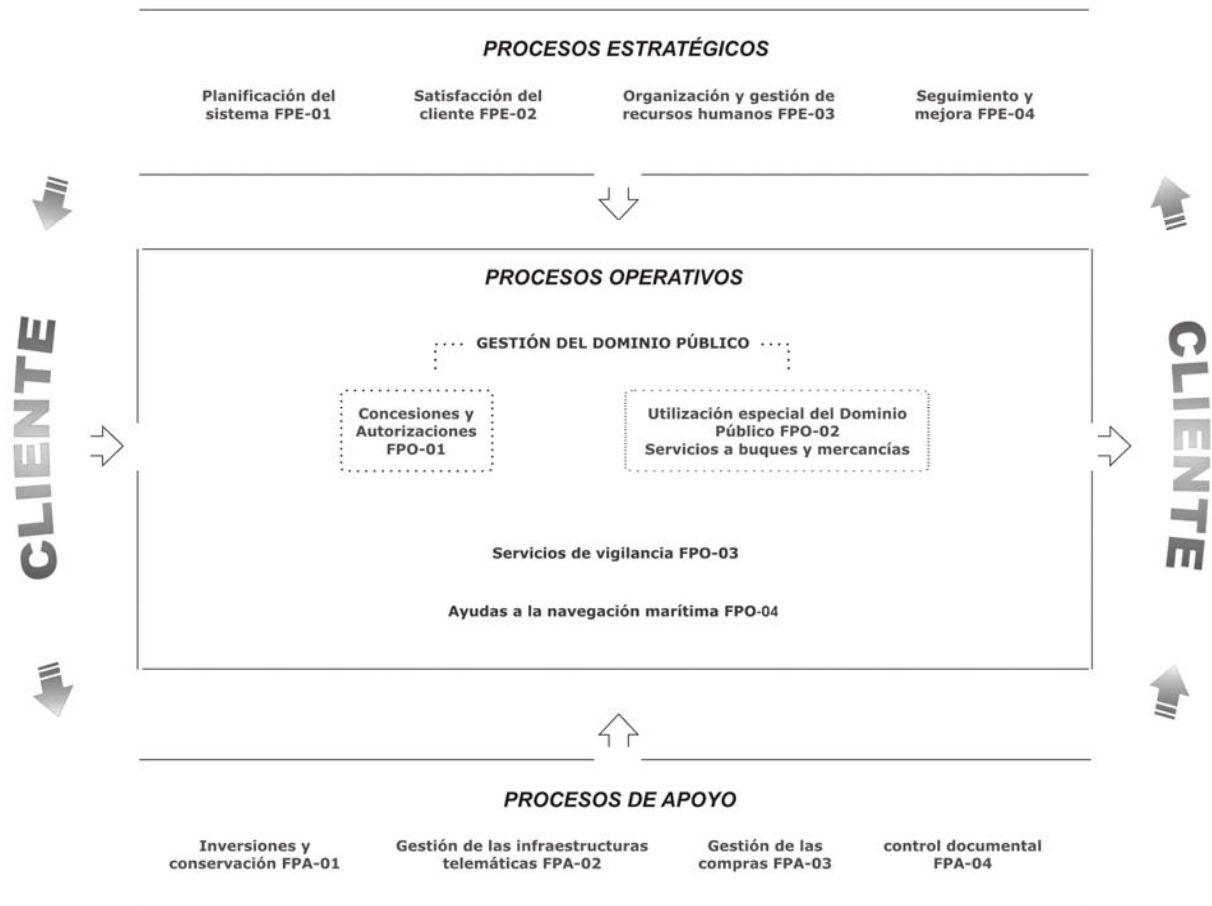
PROCESOS ESTRATÉGICOS

Planificación del sistema FPE-01

Satisfacción del cliente FPE-02

Organización y gestión de recursos humanos FPE-03

Seguimiento y mejora FPE-04

CLIENTE

PROCESOS OPERATIVOS

GESTIÓN DEL DOMINIO PÚBLICO

Concesiones y Autorizaciones FPO-01

Utilización especial del Dominio Público FPO-02
Servicios a buques y mercancías

Servicios de vigilancia FPO-03

Ayudas a la navegación marítima FPO-04

CLIENTE

PROCESOS DE APOYO

Inversiones y conservación FPA-01

Gestión de las infraestructuras telemáticas FPA-02

Gestión de las compras FPA-03

control documental FPA-04